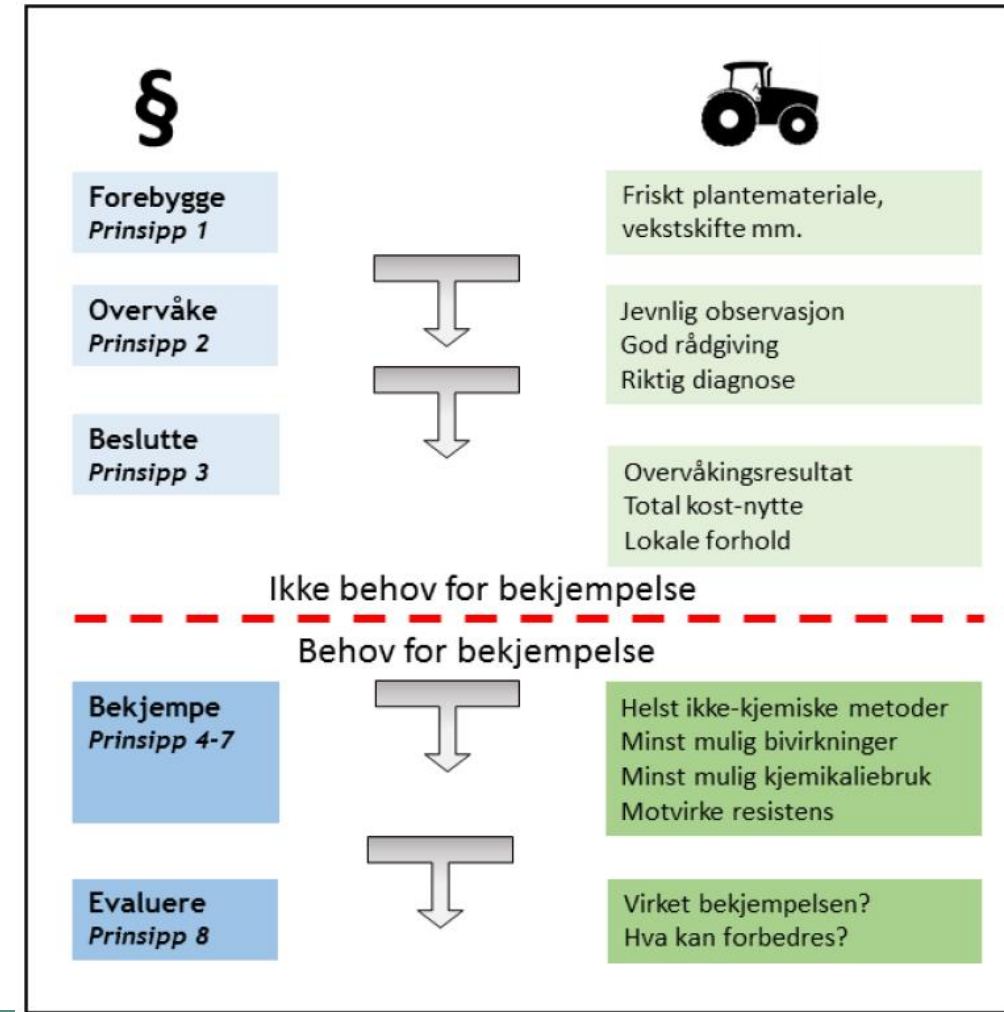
§

Forebygge
Prinsipp 1

Friskt plantemateriale, vekstskifte mm.

Overvåke
Prinsipp 2

Jevnlig observasjon
God rådgiving
Riktig diagnose

Beslutte
Prinsipp 3

Overvåkingsresultat
Total kost-nytte
Lokale forhold

Ikke behov for bekjempelse

Behov for bekjempelse

Bekjempe
Prinsipp 4-7

Helst ikke-kjemiske metoder
Minst mulig bivirkninger
Minst mulig kjemikaliebruk
Motvirke resistens

Evaluere
Prinsipp 8

Virket bekjempelsen?
Hva kan forbedres?